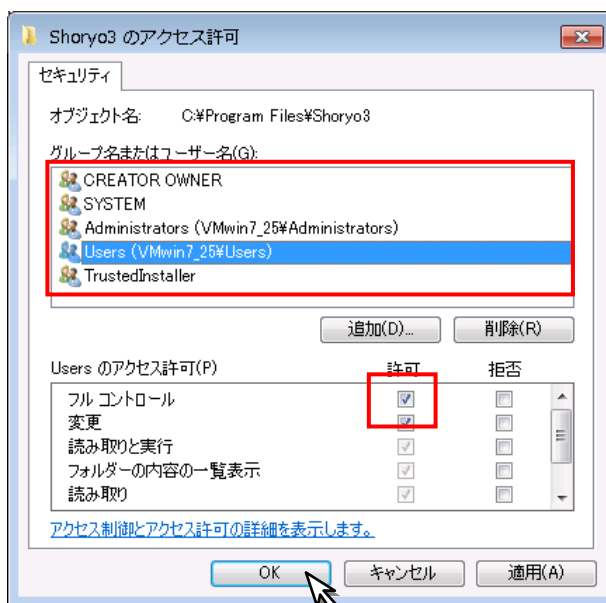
Shoryo3 のアクセス許可

セキュリティ

オブジェクト名: C:¥Program Files¥Shoryo3

グループ名またはユーザー名(G):

CREATOR OWNER
SYSTEM
Administrators (VMwin7_25¥Administrators)
Users (VMwin7_25¥Users)
TrustedInstaller

追加(D)... 削除(R)

| Users のアクセス許可(P) | 許可 | 拒否 |
|---|---|---|
| フル コントロール | ☑ | ☐ |
| 変更 | ☑ | ☐ |
| 読み取りと実行 | ☑ | ☐ |
| フォルダーの内容の一覧表示 | ☑ | ☐ |
| 読み取り | ☑ | ☐ |

アクセス制御とアクセス許可の詳細を表示します。

OK キャンセル 適用(A)